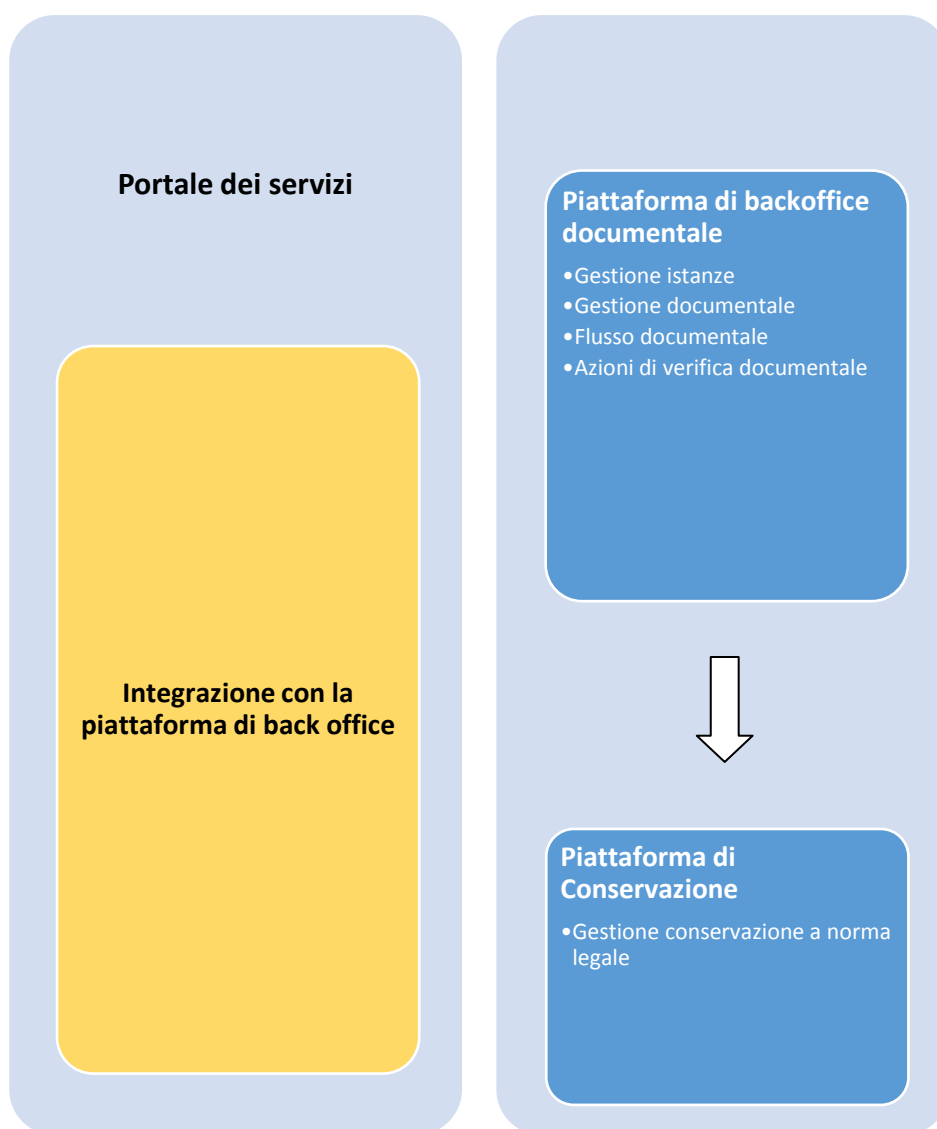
Portale dei servizi

Integrazione con la piattaforma di back office

Piattaforma di backoffice documentale

•Gestione istanze
•Gestione documentale
•Flusso documentale
•Azioni di verifica documentale

Piattaforma di Conservazione

•Gestione conservazione a norma legale